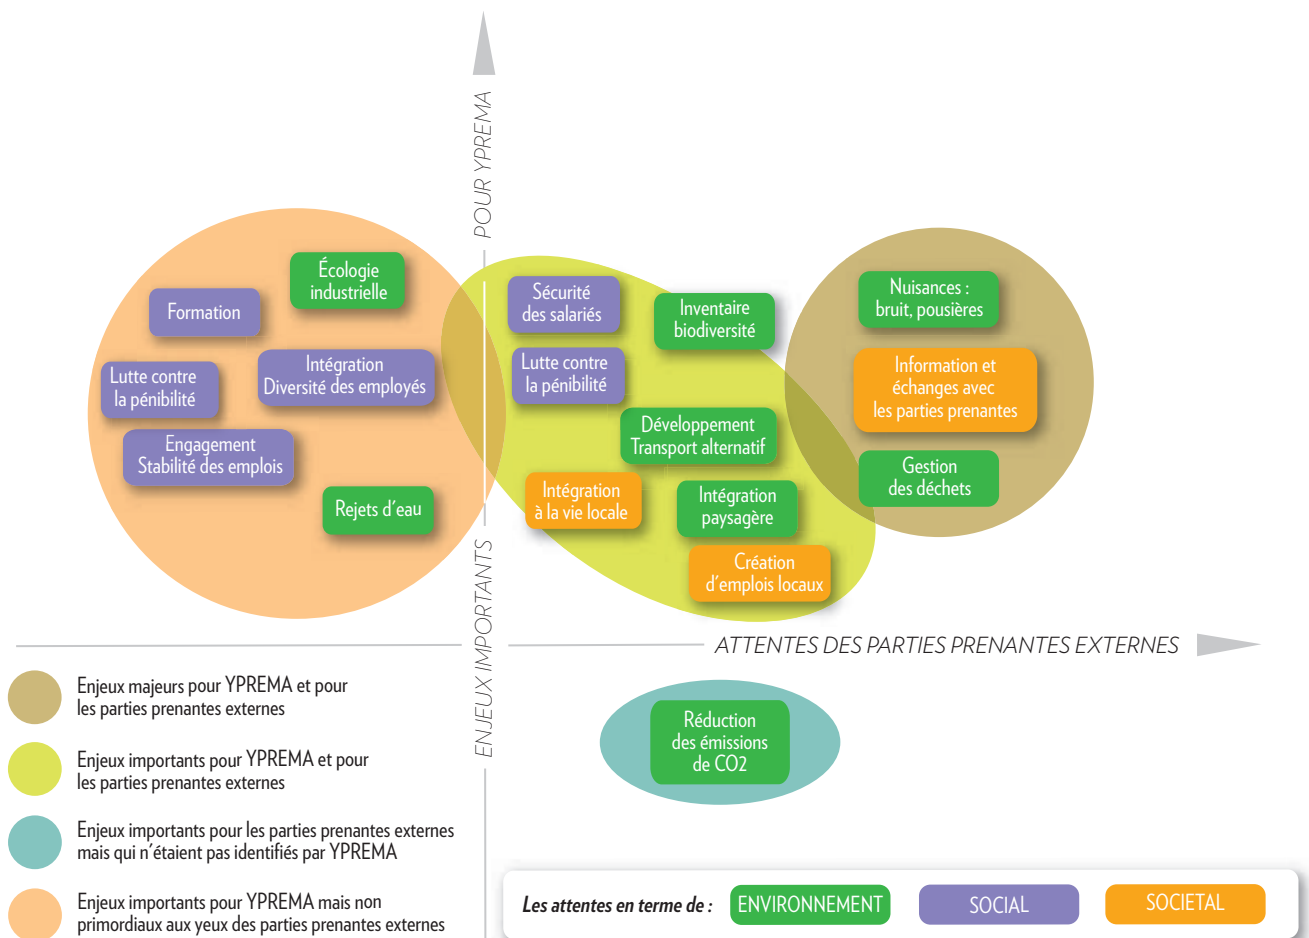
POUR YPREMA

Écologie industrielle

Formation

Lutte contre la pénibilité

Intégration Diversité des employés

Engagement Stabilité des emplois

Rejets d'eau

Sécurité des salariés

Inventaire biodiversité

Lutte contre la pénibilité

Développement Transport alternatif

Intégration à la vie locale

Intégration paysagère

Création d'emplois locaux

Nuisances : bruit, pousières

Information et échanges avec les parties prenantes

Gestion des déchets

ENJEUX IMPORTANTS

ATTENTES DES PARTIES PRENANTES EXTERNES

Réduction des émissions de CO2

Enjeux majeurs pour YPREMA et pour les parties prenantes externes

Enjeux importants pour YPREMA et pour les parties prenantes externes

Enjeux importants pour les parties prenantes externes mais qui n'étaient pas identifiés par YPREMA

Enjeux importants pour YPREMA mais non primordiaux aux yeux des parties prenantes externes

Les attentes en terme de : ENVIRONNEMENT SOCIAL SOCIETAL